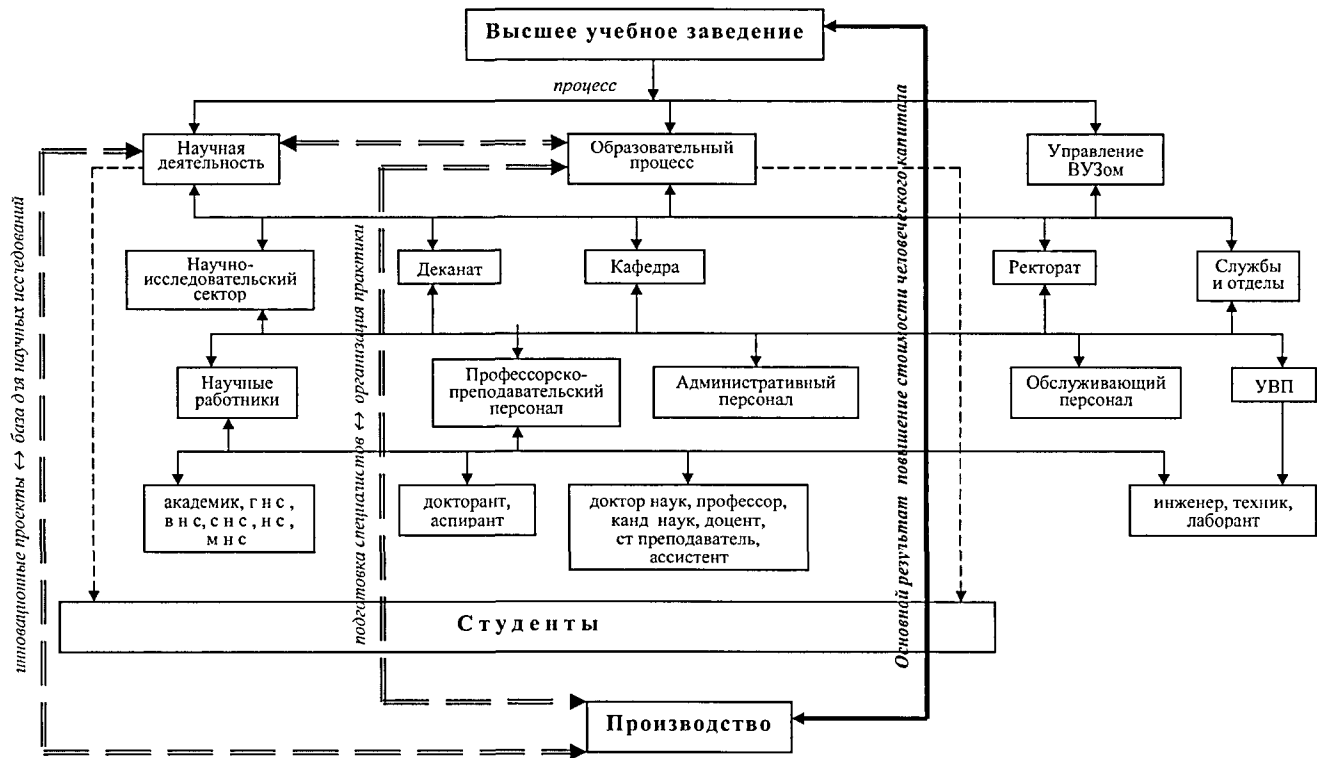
Высшее учебное заведение

процесс

Научная деятельность

Образовательный процесс

Управление ВУЗом

Научно-исследовательский сектор

Деканат

Кафедра

Ректорат

Службы и отделы

Научные работники

Профессорско-преподавательский персонал

Административный персонал

Обслуживающий персонал

УВП

академик, г н с , в н с, с н с , н с , м н с

докторант, аспирант

доктор наук, профессор, канд наук, доцент, ст преподаватель, ассистент

инженер, техник, лаборант

Студенты

Производство

инновационные проекты ↔ база для научных исследований

подготовка специалистов ↔ организация практики

Основной результат повышение стоимости человеческого капитала